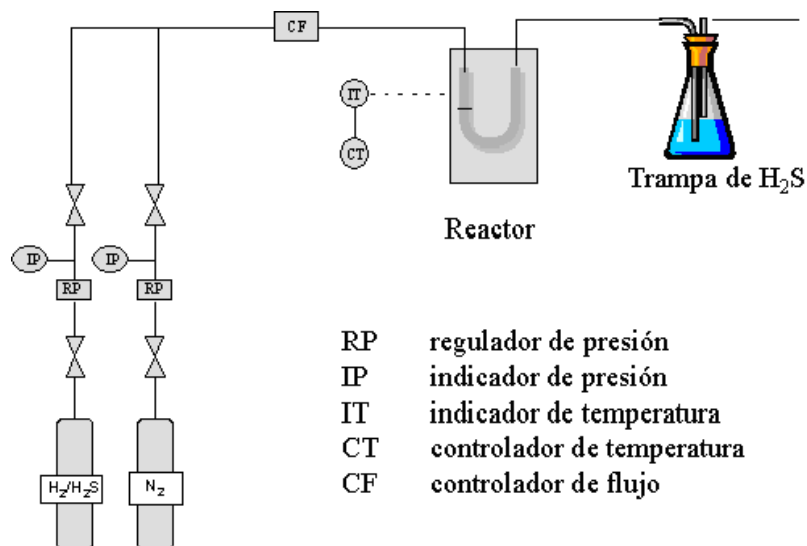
CF

IT

CT

Trampa de $H_2S$

Reactor

IP

RP

IP

RP

$H_2/H_2S$

$N_2$

RP regulador de presión
IP indicador de presión
IT indicador de temperatura
CT controlador de temperatura
CF controlador de flujo